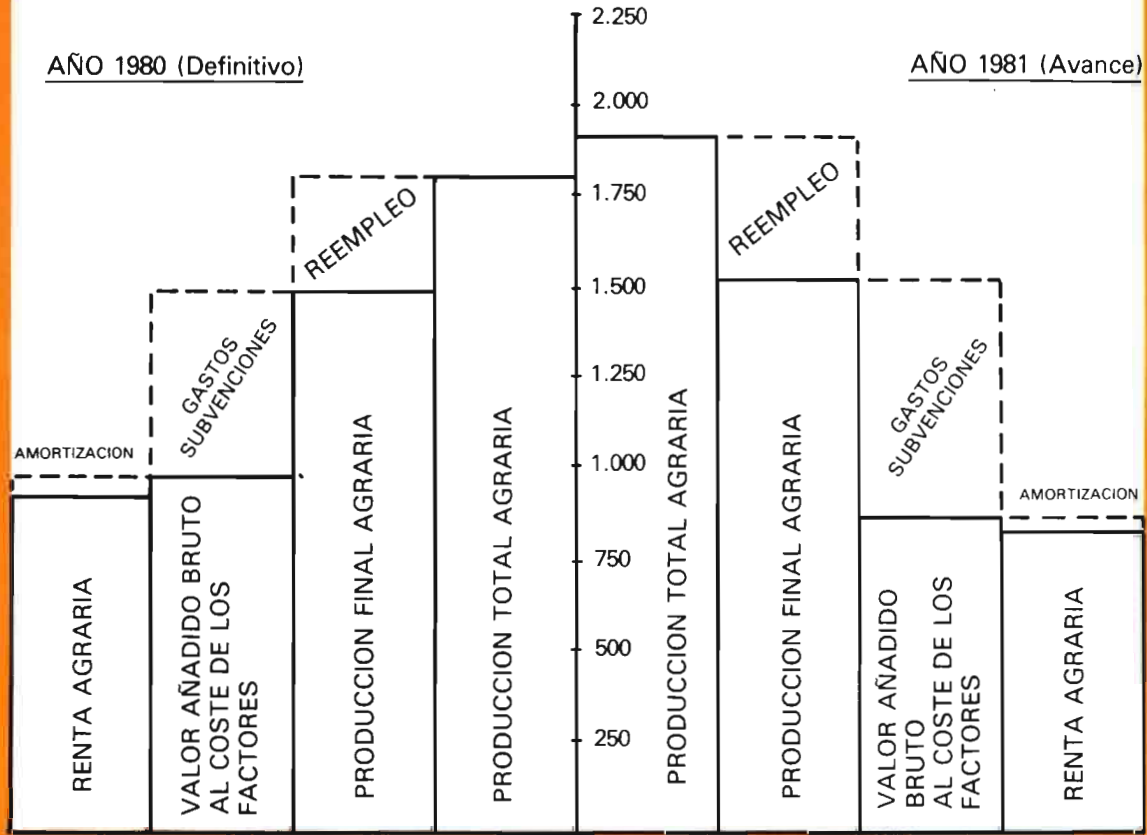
AÑO 1980 (Definitivo)

AÑO 1981 (Avance)

2.250
2.000
1.750
1.500
1.250
1.000
750
500
250

AMORTIZACION

GASTOS SUBVENCIONES

REEMPLEO

RENTA AGRARIA

VALOR AÑADIDO BRUTO AL COSTE DE LOS FACTORES

PRODUCCION FINAL AGRARIA

PRODUCCION TOTAL AGRARIA

PRODUCCION TOTAL AGRARIA

REEMPLEO

PRODUCCION FINAL AGRARIA

GASTOS SUBVENCIONES

VALOR AÑADIDO BRUTO AL COSTE DE LOS FACTORES

AMORTIZACION

RENTA AGRARIA